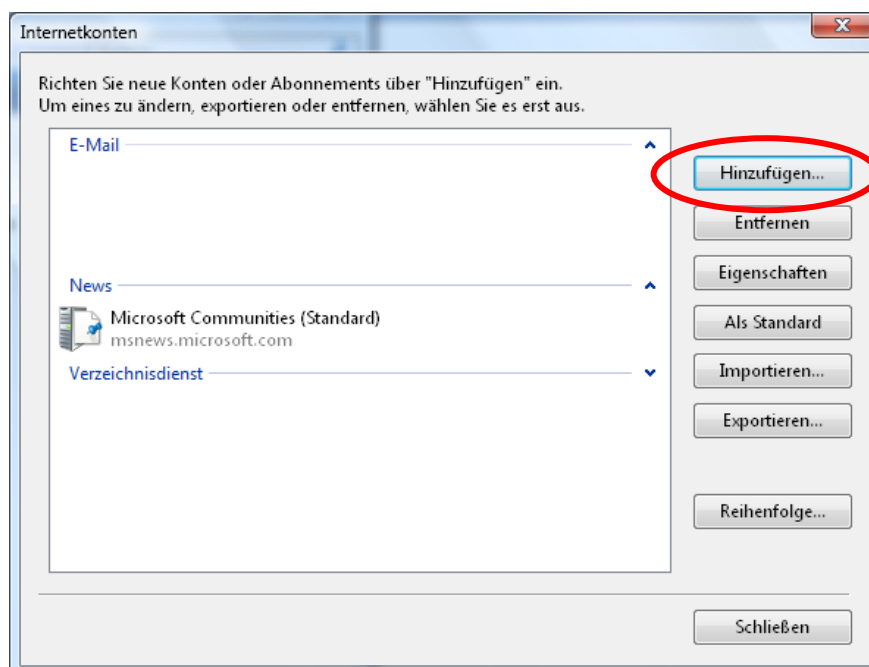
Internetkonten

Richten Sie neue Konten oder Abonnements über "Hinzufügen" ein.
Um eines zu ändern, exportieren oder entfernen, wählen Sie es erst aus.

E-Mail

News

Microsoft Communities (Standard)
msnews.microsoft.com

Verzeichnisdienst

Hinzufügen...
Entfernen
Eigenschaften
Als Standard
Importieren...
Exportieren...
Reihenfolge...

Schließen